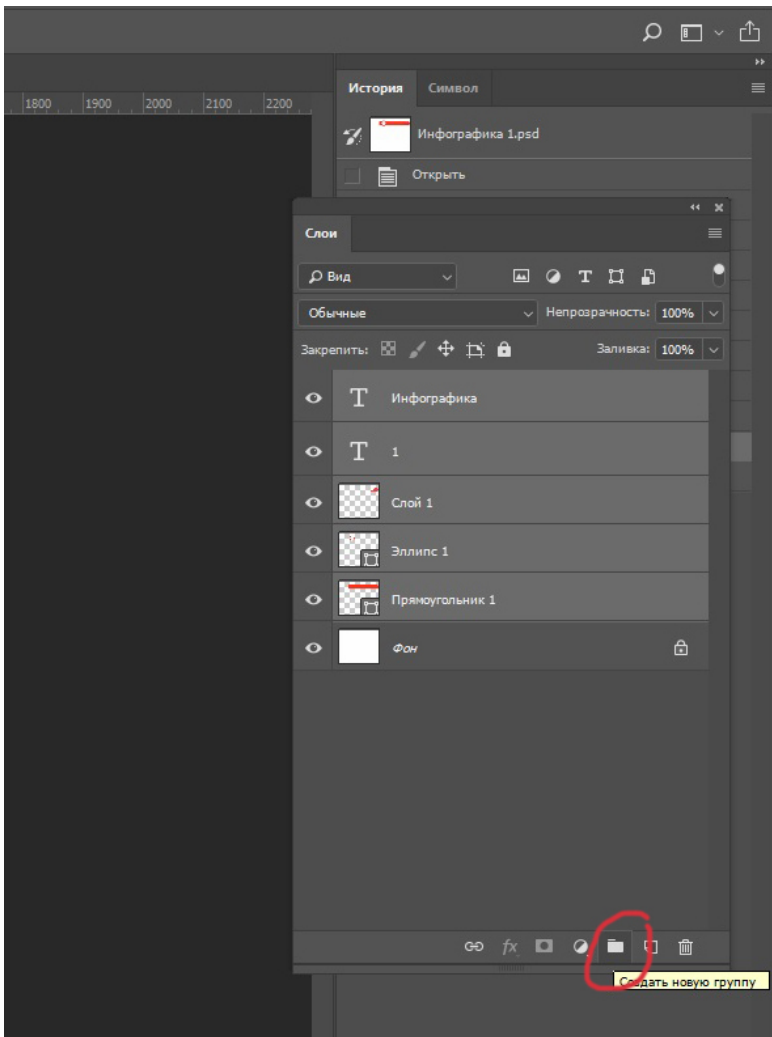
1800 1900 2000 2100 2200

История Символ

Инфографика 1.psd

Открыть

Слои

Вид

Обычные

Непрозрачность: 100%

Закрепить:

Заливка: 100%

Инфографика

1

Слой 1

Эллипс 1

Прямоугольник 1

Фон

fx

Создать новую группу